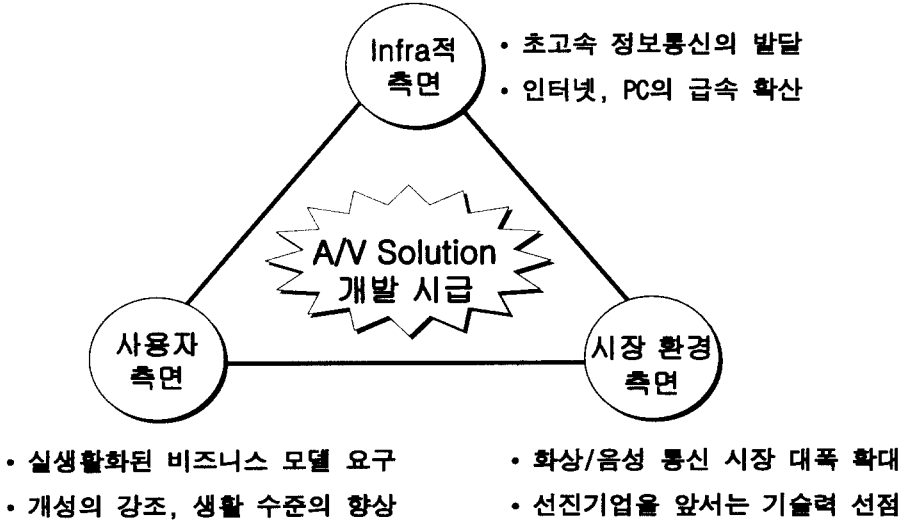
Infra적 측면

• 초고속 정보통신의 발달
• 인터넷, PC의 급속 확산

A/V Solution 개발 시급

사용자 측면

시장 환경 측면

• 실생활화된 비즈니스 모델 요구
• 개성의 강조, 생활 수준의 향상

• 화상/음성 통신 시장 대폭 확대
• 선진기업을 앞서는 기술력 선점